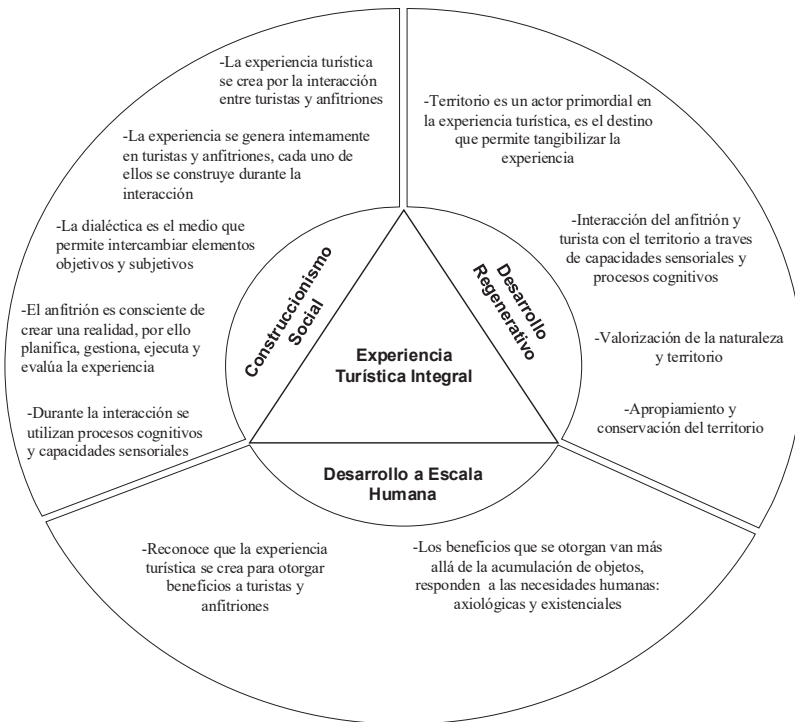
-La experiencia turística se crea por la interacción entre turistas y anfitriones

-La experiencia se genera internamente en turistas y anfitriones, cada uno de ellos se construye durante la interacción

-La dialéctica es el medio que permite intercambiar elementos objetivos y subjetivos

-El anfitrión es consciente de crear una realidad, por ello planifica, gestiona, ejecuta y evalúa la experiencia

-Durante la interacción se utilizan procesos cognitivos y capacidades sensoriales

-Territorio es un actor primordial en la experiencia turística, es el destino que permite tangibilizar la experiencia

-Interacción del anfitrión y turista con el territorio a traves de capacidades sensoriales y procesos cognitivos

-Valorización de la naturaleza y territorio

-Apropiamiento y conservación del territorio

Construccionismo Social

Desarrollo Regenerativo

Experiencia Turística Integral

Desarrollo a Escala Humana

-Reconoce que la experiencia turística se crea para otorgar beneficios a turistas y anfitriones

-Los beneficios que se otorgan van más allá de la acumulación de objetos, responden a las necesidades humanas: axiológicas y existenciales